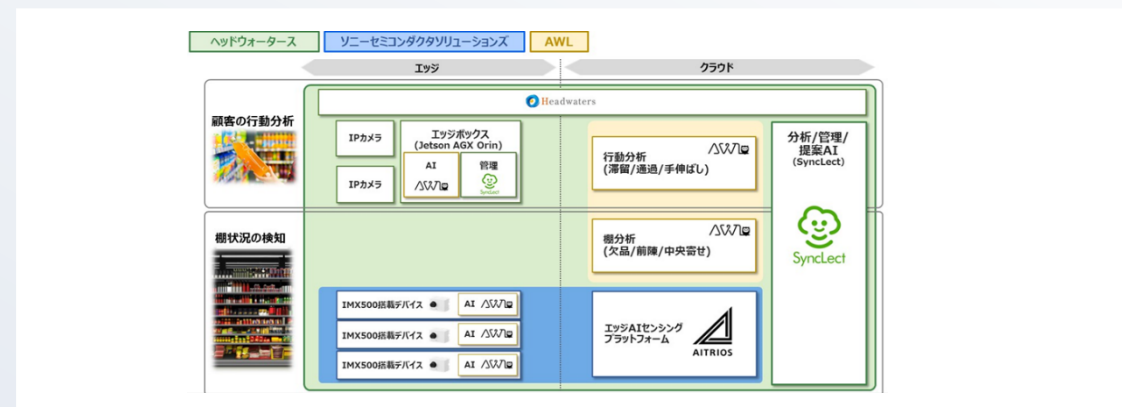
ヘッドウォータース
ソニーセミコンダクタソリューションズ
AWL

エッジ
クラウド

Headwaters

顧客の行動分析

IPカメラ
IPカメラ

エッジボックス
(Jetson AGX Orin)
AI
AWL
管理
SyncLect

行動分析
(滞留/通過/手伸ばし)
AWL

分析/管理/提案AI
(SyncLect)

SyncLect

棚状況の検知

棚分析
(欠品/前陳/中央寄せ)
AWL

IMX500搭載デバイス
AI AWL
IMX500搭載デバイス
AI AWL
IMX500搭載デバイス
AI AWL

エッジAIセンシングプラットフォーム
AITRIOS